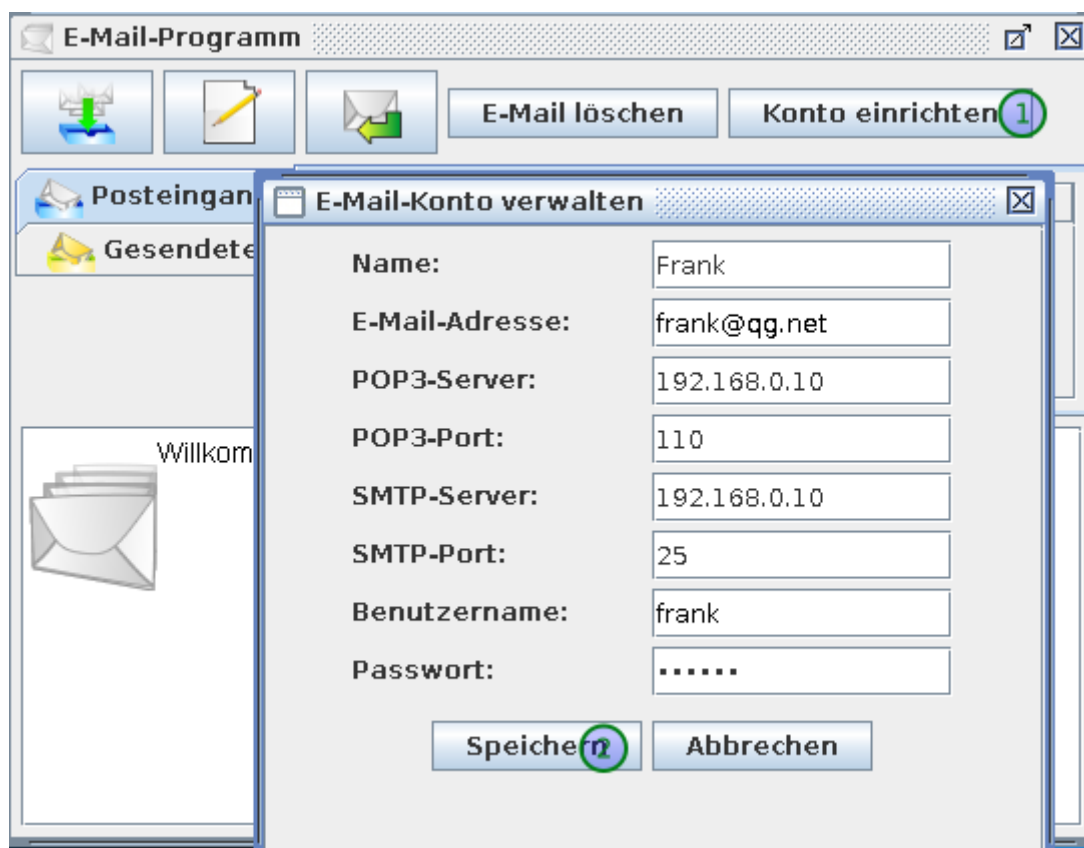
E-Mail-Programm

E-Mail löschen

Konto einrichten 1

Posteingan

Gesendete

Willkom

E-Mail-Konto verwalten

| | |
|---|---|
| Name: | Frank |
| E-Mail-Adresse: | frank@qg.net |
| POP3-Server: | 192.168.0.10 |
| POP3-Port: | 110 |
| SMTP-Server: | 192.168.0.10 |
| SMTP-Port: | 25 |
| Benutzername: | frank |
| Passwort: | •••••• |

Speichern 2

Abbrechen